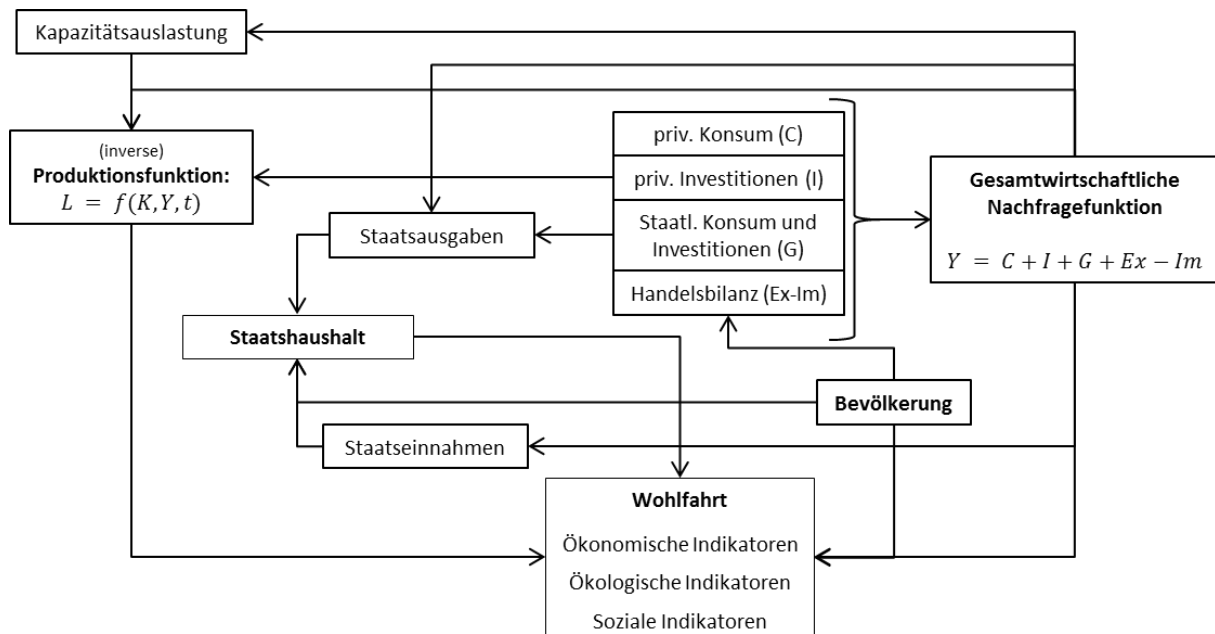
Kapazitätsauslastung

(inverse)
**Produktionsfunktion:**
$L = f(K, Y, t)$

priv. Konsum (C)

priv. Investitionen (I)

Staatl. Konsum und Investitionen (G)

Handelsbilanz (Ex-Im)

**Gesamtwirtschaftliche Nachfragefunktion**

$Y = C + I + G + Ex - Im$

Staatsausgaben

**Staatshaushalt**

**Bevölkerung**

Staatseinnahmen

**Wohlfahrt**

Ökonomische Indikatoren

Ökologische Indikatoren

Soziale Indikatoren